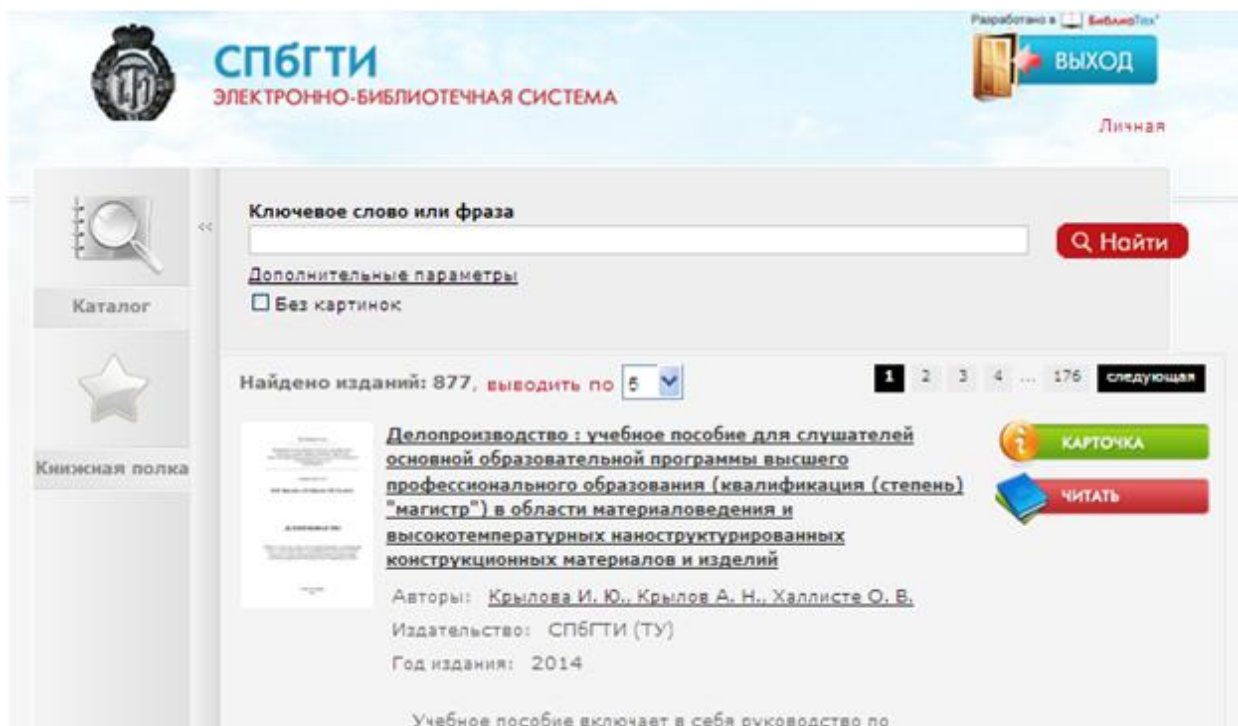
СПбГТИ
ЭЛЕКТРОННО-БИБЛИОТЕЧНАЯ СИСТЕМА

Разработано в БиблиоТех

ВЫХОД

Личная

Каталог

Книжная полка

<<

Ключевое слово или фраза

Найти

Дополнительные параметры

Без картинок

Найдено изданий: 877, выводить по 5

1 2 3 4 ... 176 следующая

Делопроизводство : учебное пособие для слушателей основной образовательной программы высшего профессионального образования (квалификация (степень) "магистр") в области материаловедения и высокотемпературных наноструктурированных конструкционных материалов и изделий

КАРТОЧКА

ЧИТАТЬ

Авторы: Крылова И. Ю., Крылов А. Н., Халлисте О. В.

Издательство: СПбГТИ (ТУ)

Год издания: 2014

Учебное пособие включает в себя руководство по